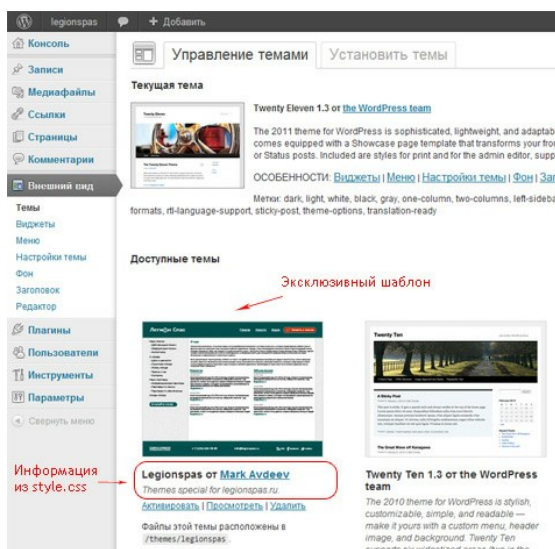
legionspas + Добавить

Консоль
Записи
Медиафайлы
Ссылки
Страницы
Комментарии
Внешний вид
Темы
Виджеты
Меню
Настройки темы
Фон
Заголовок
Редактор
Плагины
Пользователи
Инструменты
Параметры
Свернуть меню

Управление темами | Установить темы

Текущая тема

Twenty Eleven 1.3 от the WordPress team

The 2011 theme for WordPress is sophisticated, lightweight, and adaptab comes equipped with a Showcase page template that transforms your fro or Status posts. Included are styles for print and for the admin editor, supp

ОСОБЕННОСТИ: Виджеты | Меню | Настройки темы | Фон | За

Метки: dark, light, white, black, gray, one-column, two-columns, left-sideba formats, rtl-language-support, sticky-post, theme-options, translation-ready

Доступные темы

Эксклюзивный шаблон

Twenty Ten

Информация из style.css

Legionspas от Mark Avdeev
Themes special for legionspas.ru
Активировать | Просмотреть | Удалить
Файлы этой темы расположены в /themes/legionspas

Twenty Ten 1.3 от the WordPress team
The 2010 theme for WordPress is stylish, customizable, simple, and readable — make it yours with a custom menu, header image, and background. Twenty Ten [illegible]